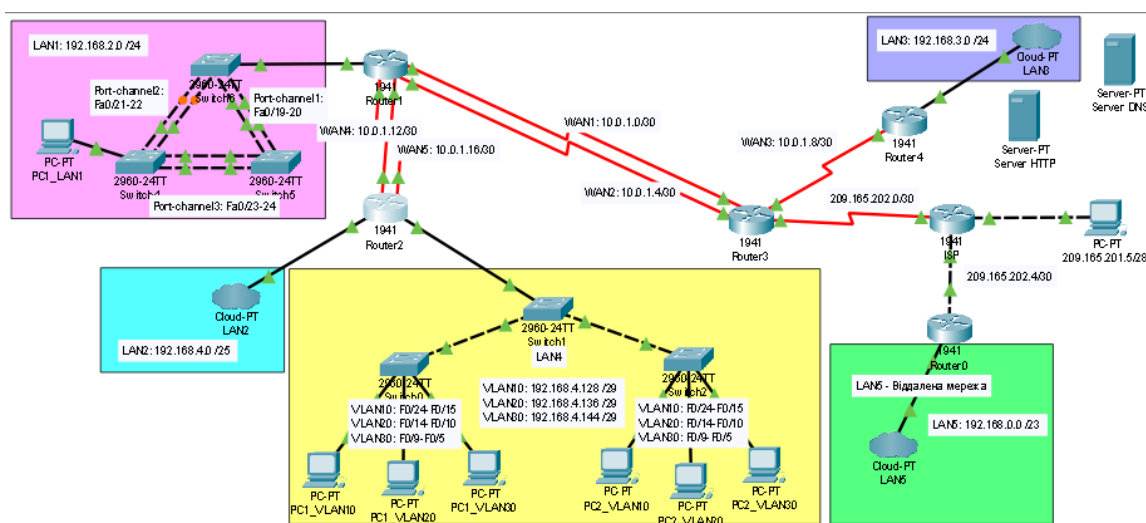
LAN1: 192.168.2.0 /24

Port-channel2: Fa0/21-22

2960-24TT
Switch6

Port-channel1: Fa0/19-20

PC-PT
PC1_LAN1

2960-24TT
Switch4

2960-24TT
Switch5

Port-channel3: Fa0/23-24

1941
Router1

WAN4: 10.0.1.12/30

WAN5: 10.0.1.16/30

WAN1: 10.0.1.0/30

WAN2: 10.0.1.4/30

LAN3: 192.168.3.0 /24

Cloud-PT
LAN3

1941
Router4

WAN3: 10.0.1.8/30

Server-PT
Server HTTP

Server-PT
Server DNS

1941
Router2

1941
Router3

209.165.202.0/30

1941
ISP

PC-PT
209.165.201.5/28

209.165.202.4/30

Cloud-PT
LAN2

LAN2: 192.168.4.0 /25

2960-24TT
Switch1
LAN4

1941
Router0

LAN5 - Віддалена мережа

LAN5: 192.168.0.0 /23

Cloud-PT
LAN5

2960-24TT
Switch0

VLAN10: F0/24-F0/15
VLAN20: F0/14-F0/10
VLAN30: F0/9-F0/5

VLAN10: 192.168.4.128 /29
VLAN20: 192.168.4.136 /29
VLAN30: 192.168.4.144 /29

2960-24TT
Switch2

VLAN10: F0/24-F0/15
VLAN20: F0/14-F0/10
VLAN30: F0/9-F0/5

PC-PT
PC1_VLAN10

PC-PT
PC1_VLAN20

PC-PT
PC1_VLAN30

PC-PT
PC2_VLAN10

PC-PT
PC2_VLAN20

PC-PT
PC2_VLAN30